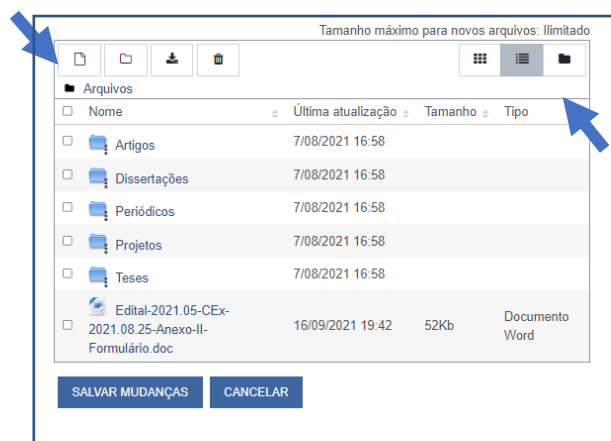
Tamanho máximo para novos arquivos: Ilimitado

Arquivos

| Nome | Última atualização | Tamanho | Tipo |
|---|---|---|---|
| Artigos | 7/08/2021 16:58 | | |
| Dissertações | 7/08/2021 16:58 | | |
| Periódicos | 7/08/2021 16:58 | | |
| Projetos | 7/08/2021 16:58 | | |
| Teses | 7/08/2021 16:58 | | |
| Edital-2021.05-CEx-2021.08.25-Anexo-II-Formulário.doc | 16/09/2021 19:42 | 52Kb | Documento Word |

SALVAR MUDANÇAS
CANCELAR